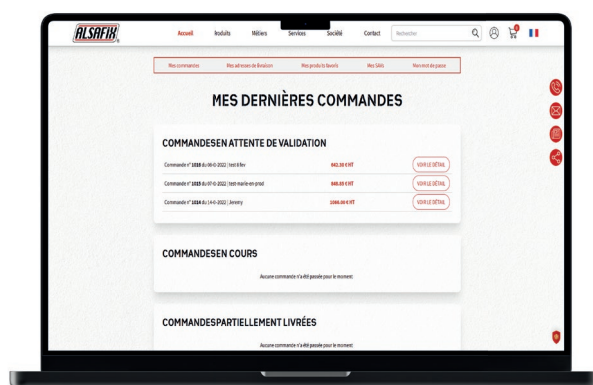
ALSAFIX

Accueil Produits Métiers Services Société Contact Rechercher

Mes commandes Mes adresses de livraison Mes produits favoris Mes SAVs Mon mot de passe

MES DERNIÈRES COMMANDES

COMMANDESEN ATTENTE DE VALIDATION

Commande n° 1018 du 08-0-2022 | test 4 fev 842.30 € HT VOIR LE DÉTAIL

Commande n° 1019 du 07-0-2022 | test marie-en prod 848.05 € HT VOIR LE DÉTAIL

Commande n° 1016 du 14-0-2022 | Jeremy 1080.00 € HT VOIR LE DÉTAIL

COMMANDESEN COURS

Aucune commande n'a été passée pour le moment

COMMANDESPARTIELLEMENT LIVRÉES

Aucune commande n'a été passée pour le moment